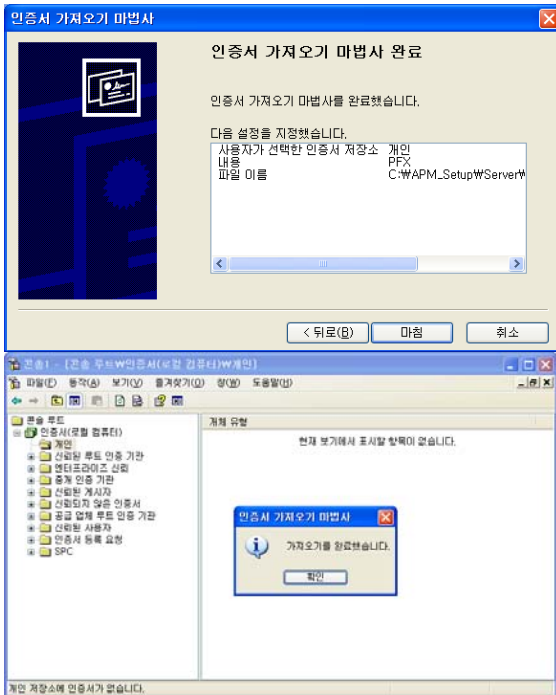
인증서 가져오기 마법사

인증서 가져오기 마법사 완료

인증서 가져오기 마법사를 완료했습니다.

다음 설정을 지정했습니다.

| | |
|---|---|
| 사용자가 선택한 인증서 저장소 | 개인 |
| 내용 | PFX |
| 파일 이름 | C:₩APM_Setup₩Server₩ |

< 뒤로(B) 마침 취소

인증1 - [콘솔 루트₩인증서(로컬 컴퓨터)₩개인]

파일(F) 동작(A) 보기(V) 즐겨찾기(O) 창(W) 도움말(H)

콘솔 루트
인증서(로컬 컴퓨터)
개인
신뢰할 루트 인증 기관
엔터프라이즈 신뢰
중개 인증 기관
신뢰된 게시자
신뢰되지 않은 인증서
공급 업체 루트 인증 기관
신뢰된 사용자
인증서 등록 요청
SPC

개체 유형

현재 보기에서 표시할 항목이 없습니다.

인증서 가져오기 마법사

가져오기를 완료했습니다.

확인

개인 저장소에 인증서가 없습니다.